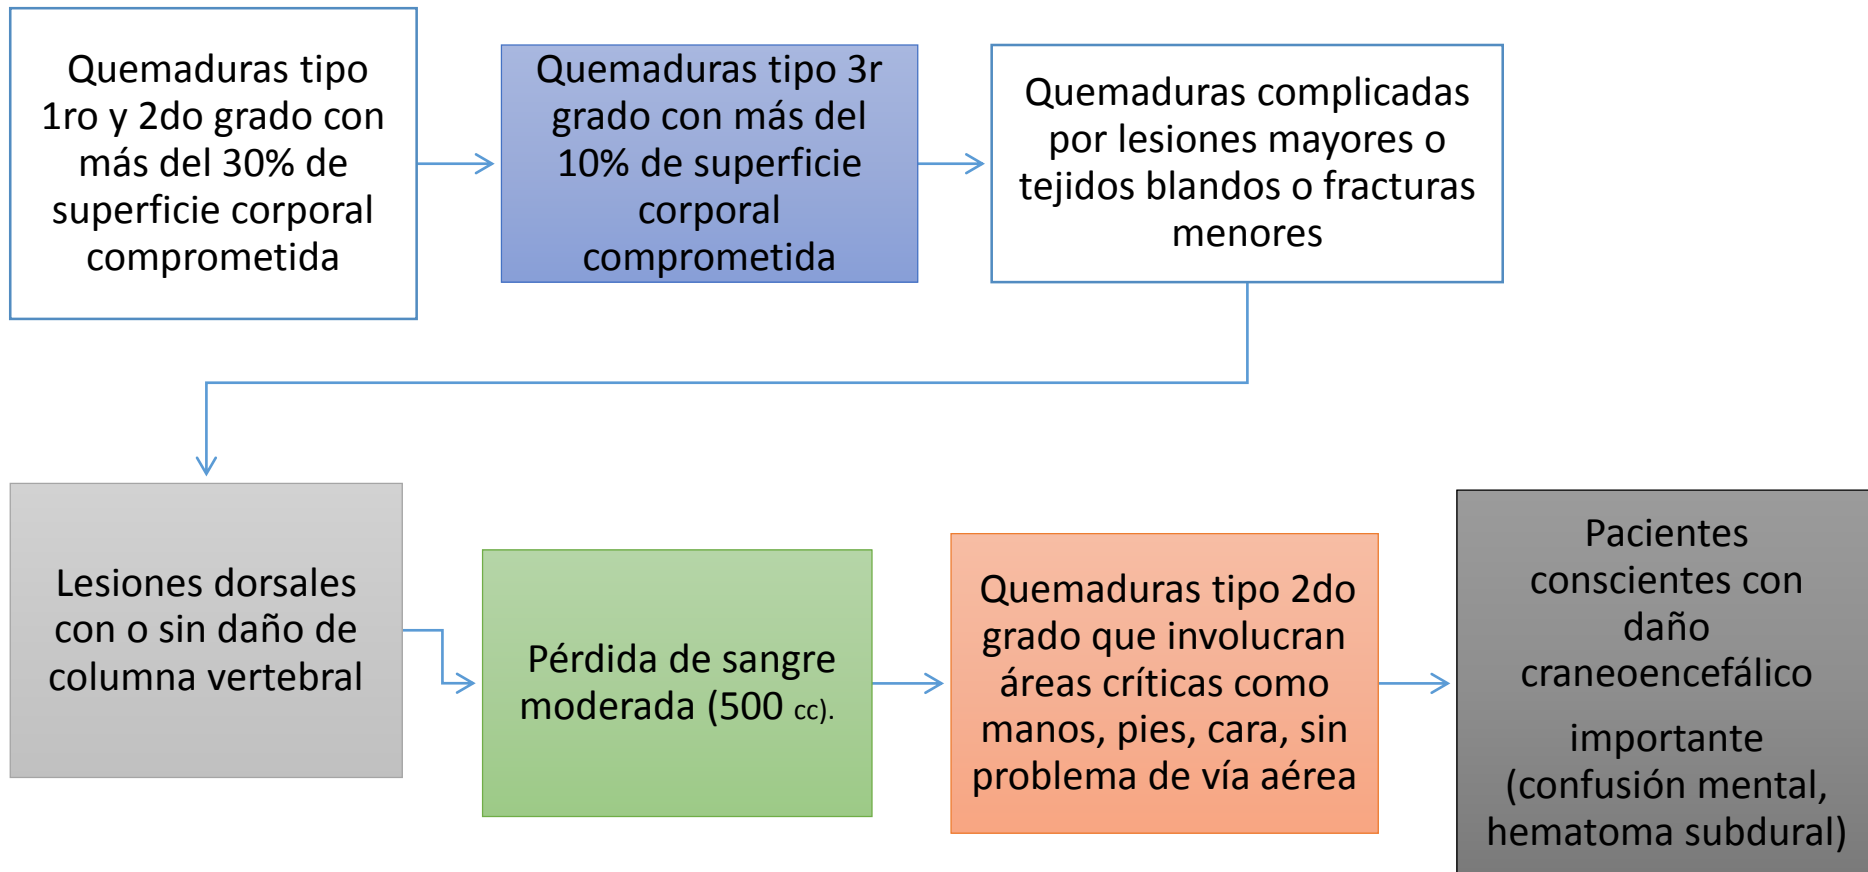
Quemaduras tipo 1ro y 2do grado con más del 30% de superficie corporal comprometida

Quemaduras tipo 3r grado con más del 10% de superficie corporal comprometida

Quemaduras complicadas por lesiones mayores o tejidos blandos o fracturas menores

Lesiones dorsales con o sin daño de columna vertebral

Pérdida de sangre moderada (500 cc).

Quemaduras tipo 2do grado que involucran áreas críticas como manos, pies, cara, sin problema de vía aérea

Pacientes conscientes con daño craneoencefálico

importante (confusión mental, hematoma subdural)